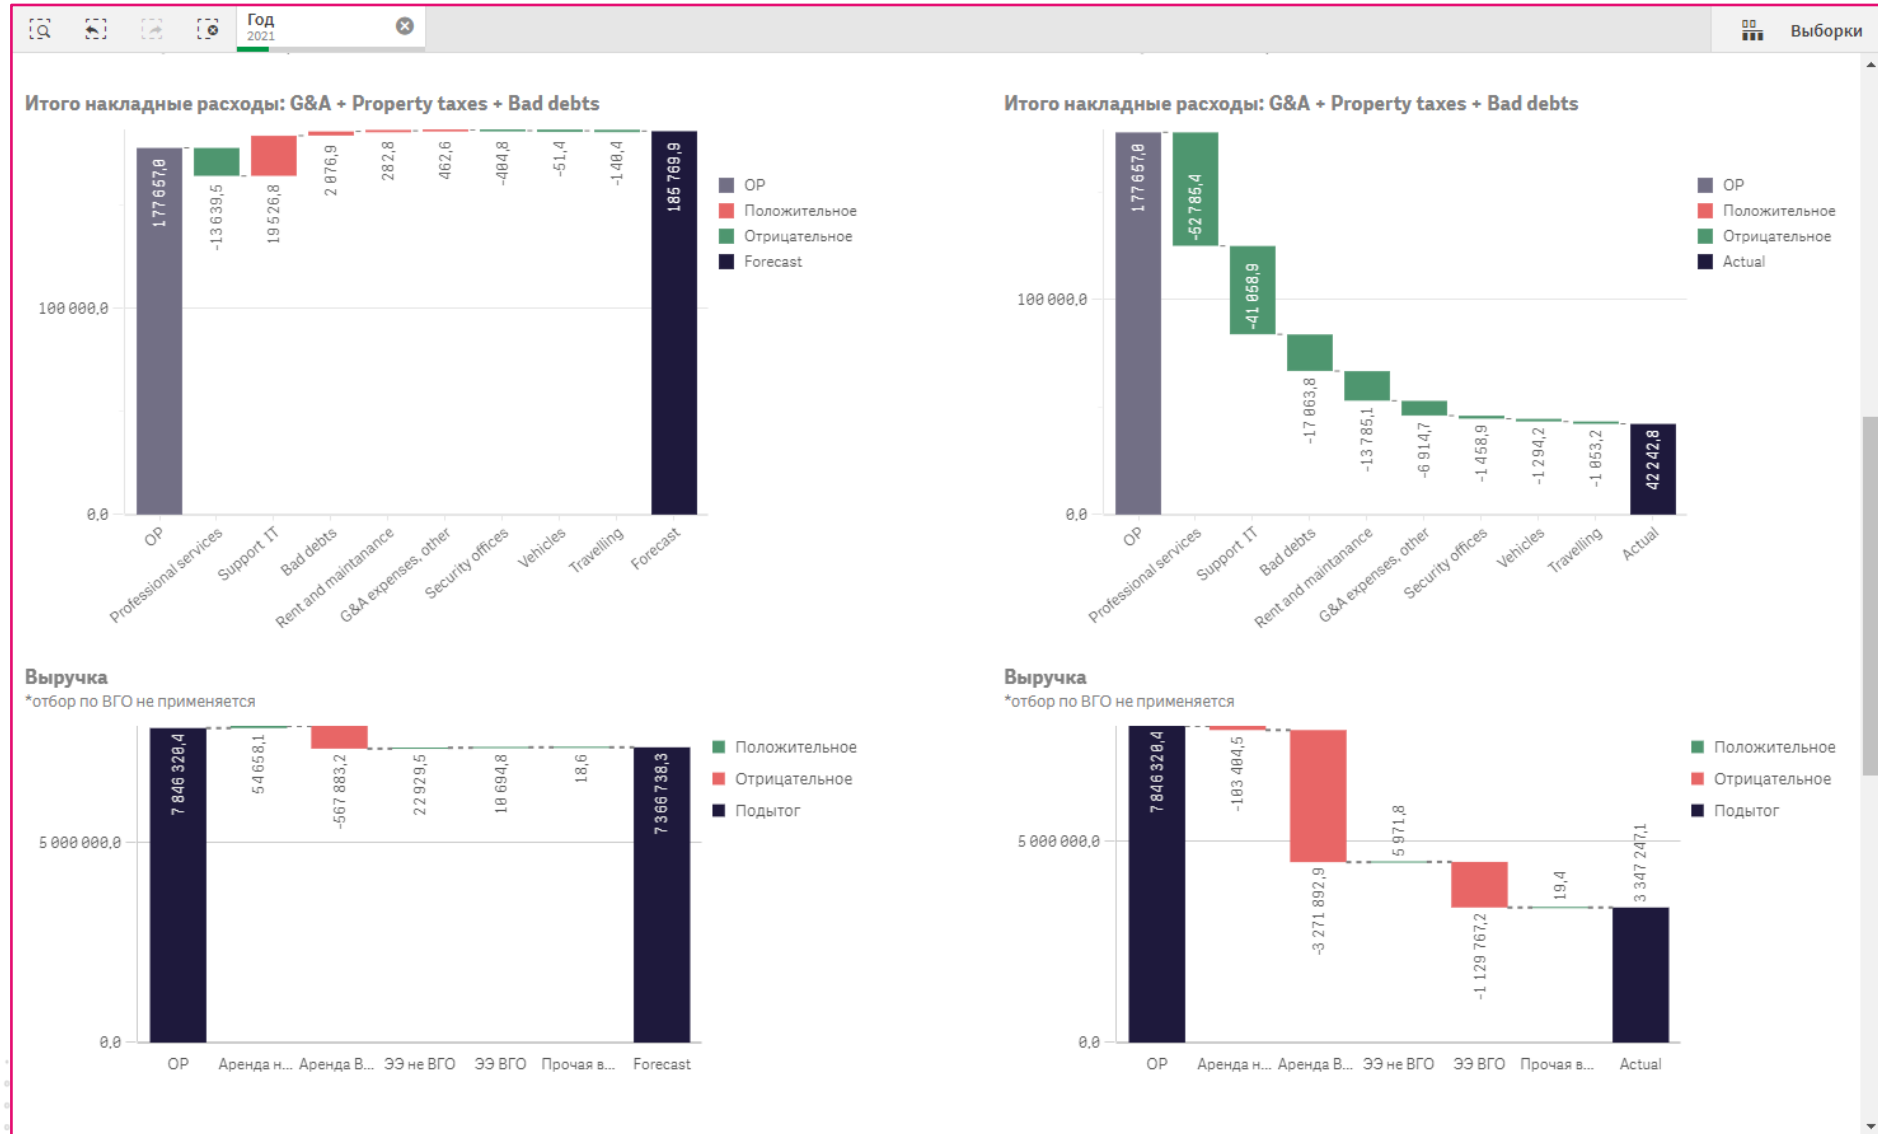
Год
2021

Выборки

Итого накладные расходы: G&A + Property taxes + Bad debts

100 000,0
0,0

177 657,0
-13 639,5
19 526,8
2 076,9
282,8
462,6
-404,8
-51,4
-140,4
185 769,9

OP
Professional services
Support IT
Bad debts
Rent and maintanance
G&A expenses, other
Security offices
Vehicles
Travelling
Forecast

OP
Положительное
Отрицательное
Forecast

Итого накладные расходы: G&A + Property taxes + Bad debts

100 000,0
0,0

177 657,0
-52 785,4
-41 058,9
-17 063,8
-13 785,1
-6 914,7
-1 458,9
-1 294,2
-1 053,2
42 242,8

OP
Professional services
Support IT
Bad debts
Rent and maintanance
G&A expenses, other
Security offices
Vehicles
Travelling
Actual

OP
Положительное
Отрицательное
Actual

Выручка
*отбор по ВГО не применяется

5 000 000,0
0,0

7 846 328,4
54 658,1
-567 883,2
22 929,5
10 694,8
18,6
7 366 738,3

OP
Аренда н...
Аренда В...
ЭЭ не ВГО
ЭЭ ВГО
Прочая в...
Forecast

Положительное
Отрицательное
Подытог

Выручка
*отбор по ВГО не применяется

5 000 000,0
0,0

7 846 328,4
-103 404,5
-3 271 892,9
5 971,8
-1 129 767,2
19,4
3 347 247,1

OP
Аренда н...
Аренда В...
ЭЭ не ВГО
ЭЭ ВГО
Прочая в...
Actual

Положительное
Отрицательное
Подытог